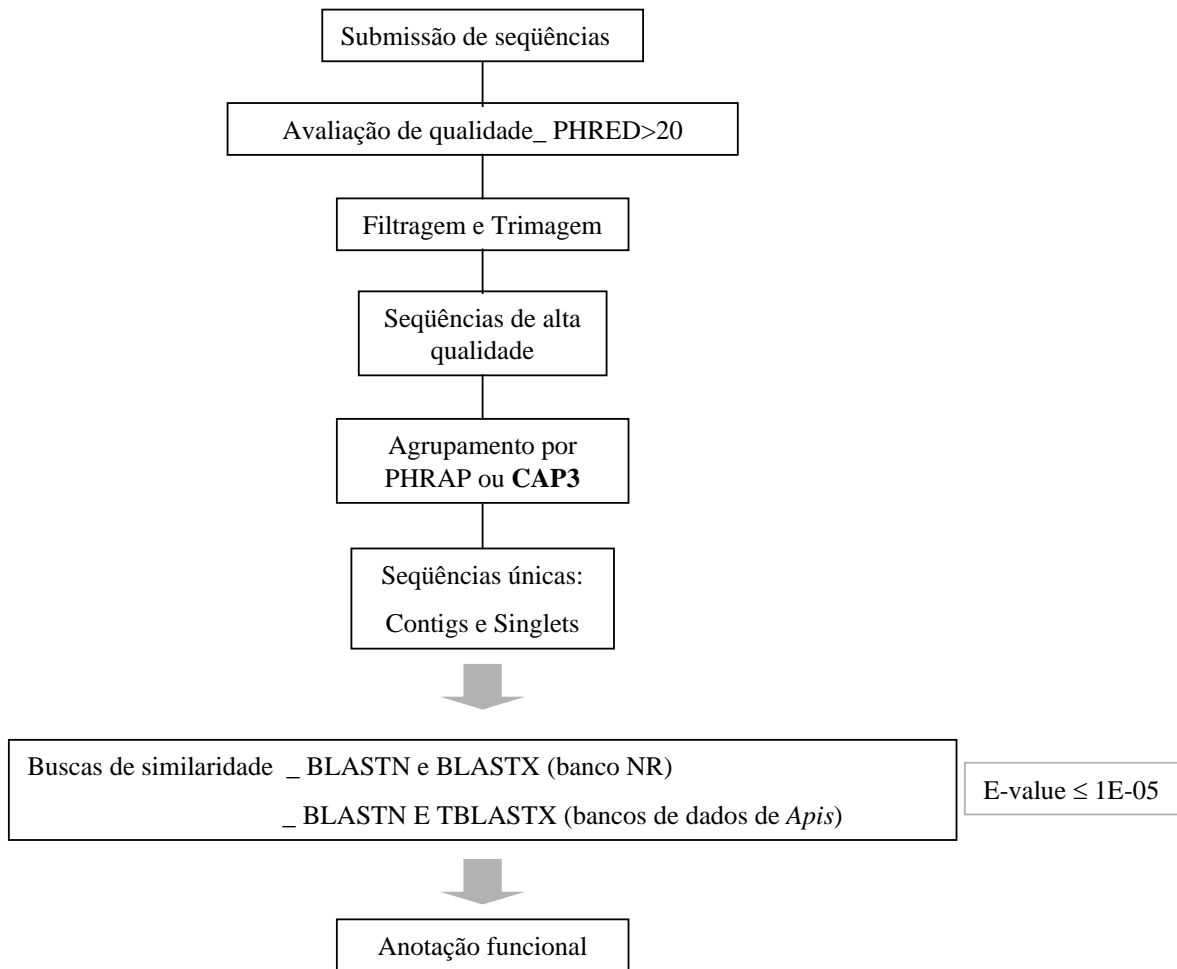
Submissão de seqüências

Avaliação de qualidade_ PHRED>20

Filtragem e Trimagem

Seqüências de alta qualidade

Agrupamento por PHRAP ou **CAP3**

Seqüências únicas:
Contigs e Singlets

Buscas de similaridade _ BLASTN e BLASTX (banco NR)
_ BLASTN E TBLASTX (bancos de dados de *Apis*)

E-value $\leq$ 1E-05

Anotação funcional